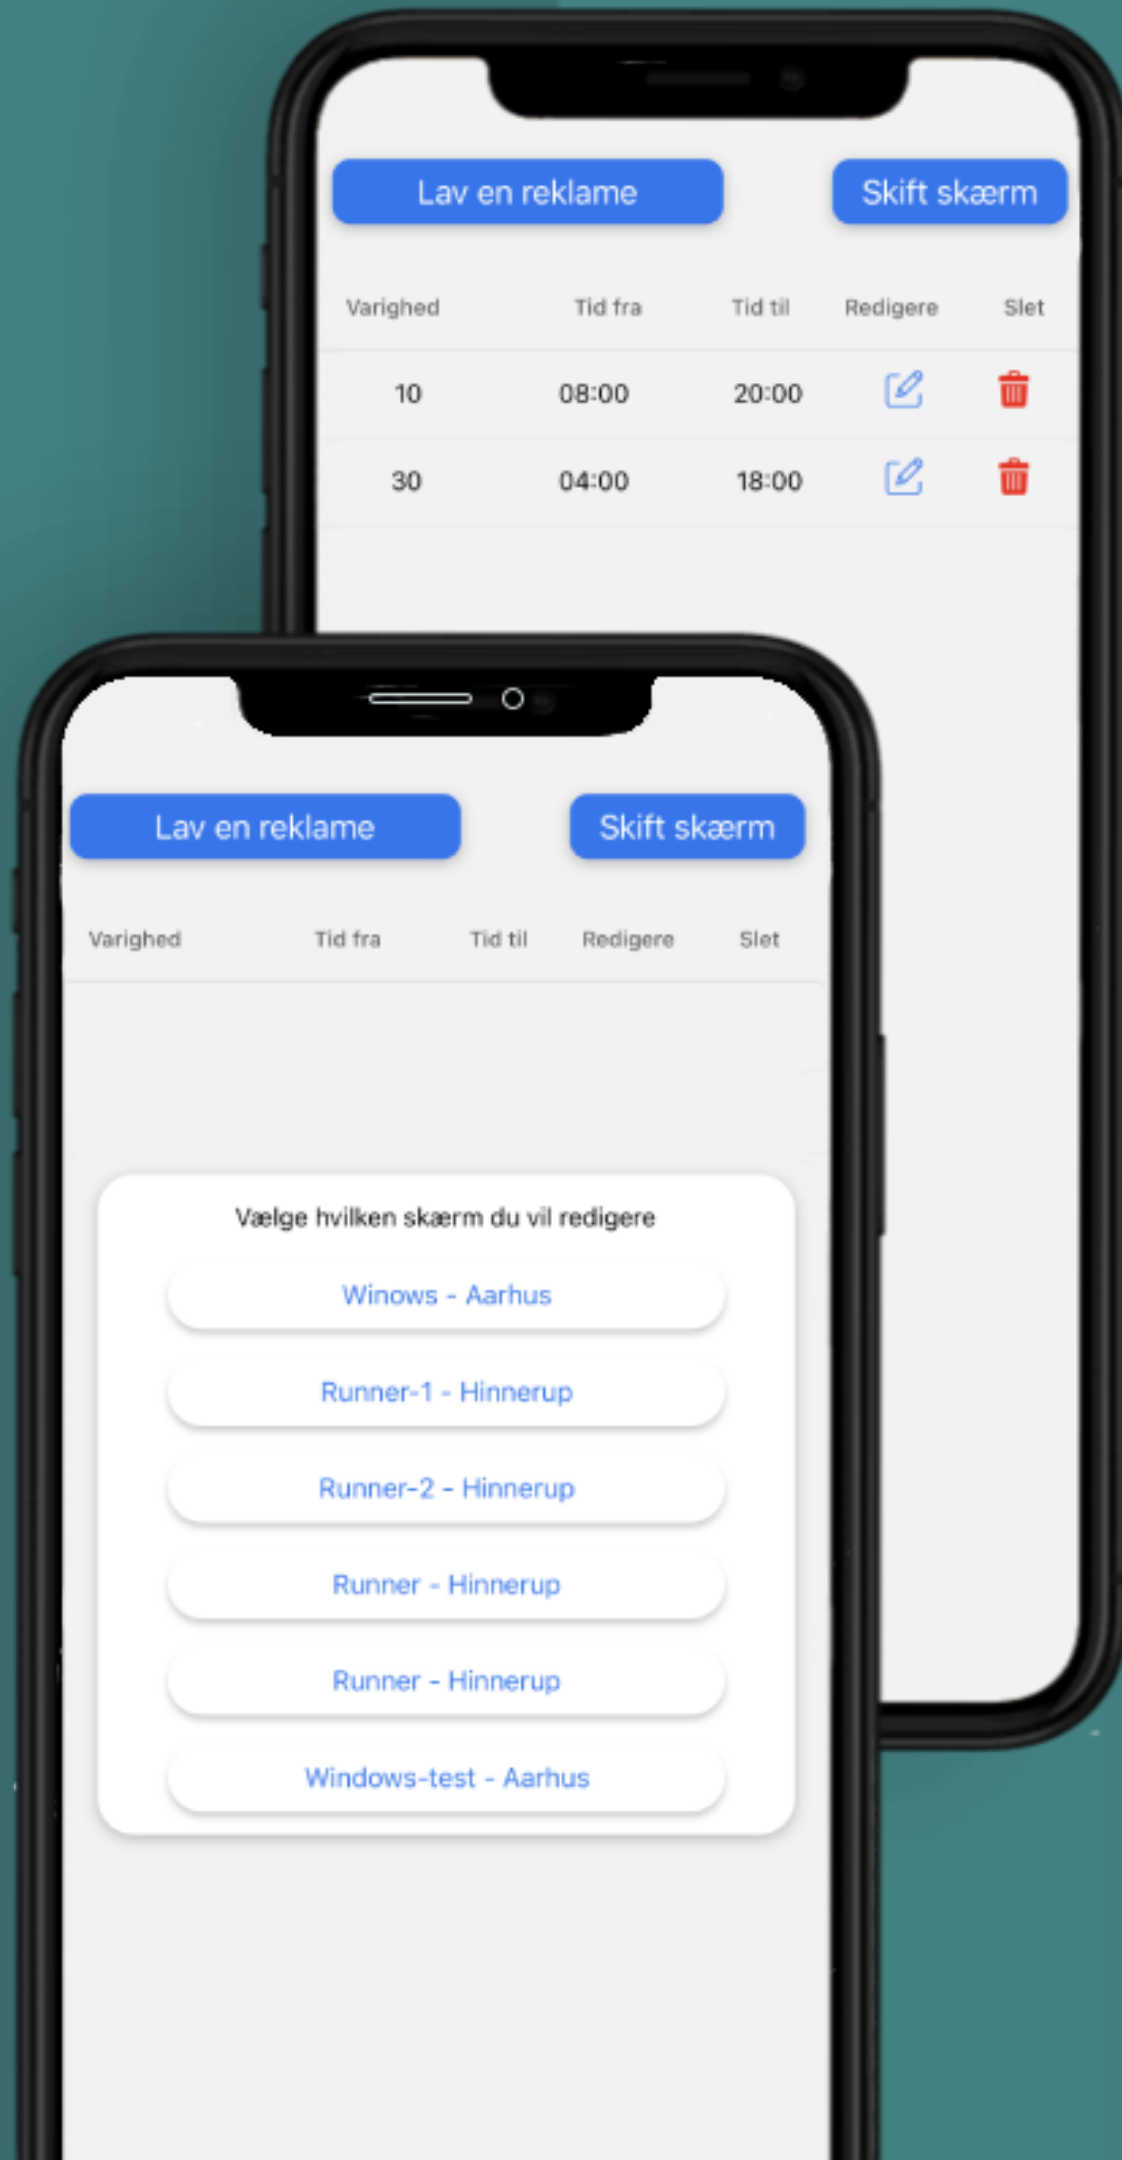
Lav en reklame

Skift skærm

| Varighed | Tid fra | Tid til | Redigere | Slet |
|---|---|---|---|---|
| 10 | 08:00 | 20:00 | | |
| 30 | 04:00 | 18:00 | | |

Lav en reklame

Skift skærm

| Varighed | Tid fra | Tid til | Redigere | Slet |
|---|---|---|---|---|

Vælge hvilken skærm du vil redigere

Winows - Aarhus

Runner-1 - Hinnerup

Runner-2 - Hinnerup

Runner - Hinnerup

Runner - Hinnerup

Windows-test - Aarhus